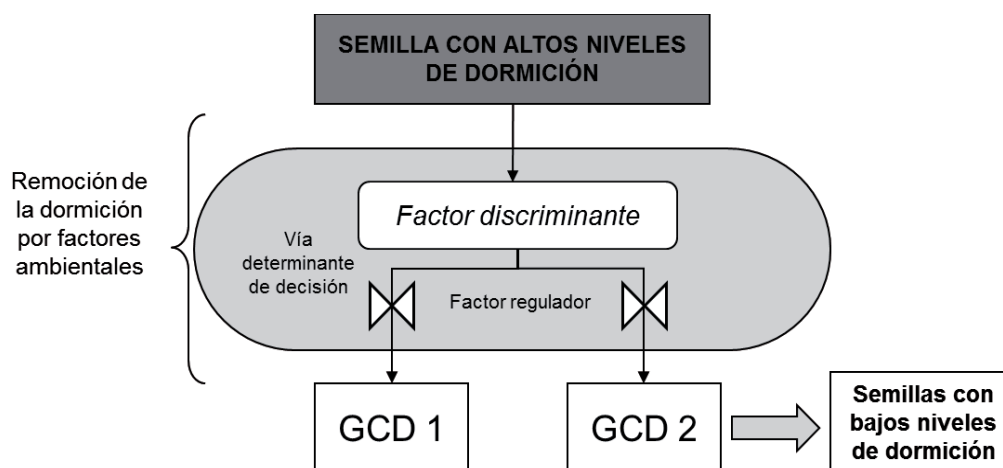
SEMILLA CON ALTOS NIVELES DE DORMICIÓN

Remoción de la dormición por factores ambientales

Factor discriminante

Vía determinante de decisión

Factor regulador

GCD 1

GCD 2

Semillas con bajos niveles de dormición